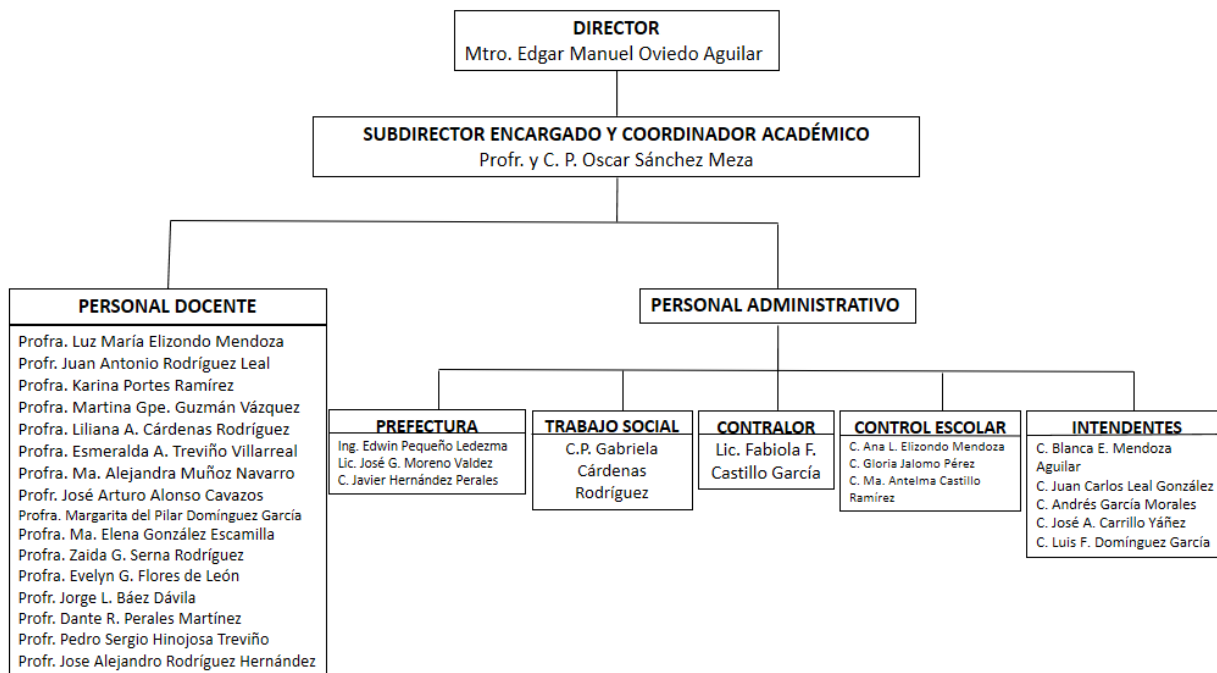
DIRECTOR
Mtro. Edgar Manuel Oviedo Aguilar

SUBDIRECTOR ENCARGADO Y COORDINADOR ACADÉMICO
Profr. y C. P. Oscar Sánchez Meza

PERSONAL DOCENTE
Profra. Luz María Elizondo Mendoza
Profr. Juan Antonio Rodríguez Leal
Profra. Karina Portes Ramírez
Profra. Martina Gpe. Guzmán Vázquez
Profra. Liliana A. Cárdenas Rodríguez
Profra. Esmeralda A. Treviño Villarreal
Profra. Ma. Alejandra Muñoz Navarro
Profr. José Arturo Alonso Cavazos
Profra. Margarita del Pilar Domínguez García
Profra. Ma. Elena González Escamilla
Profra. Zaida G. Serna Rodríguez
Profra. Evelyn G. Flores de León
Profr. Jorge L. Báez Dávila
Profr. Dante R. Perales Martínez
Profr. Pedro Sergio Hinojosa Treviño
Profr. Jose Alejandro Rodríguez Hernández

PERSONAL ADMINISTRATIVO

PREFECTURA
Ing. Edwin Pequeño Ledezma
Lic. José G. Moreno Valdez
C. Javier Hernández Perales

TRABAJO SOCIAL
C.P. Gabriela Cárdenas Rodríguez

CONTRALOR
Lic. Fabiola F. Castillo García

CONTROL ESCOLAR
C. Ana L. Elizondo Mendoza
C. Gloria Jalomo Pérez
C. Ma. Antelma Castillo Ramírez

INTENDENTES
C. Blanca E. Mendoza Aguilar
C. Juan Carlos Leal González
C. Andrés García Morales
C. José A. Carrillo Yáñez
C. Luis F. Domínguez García